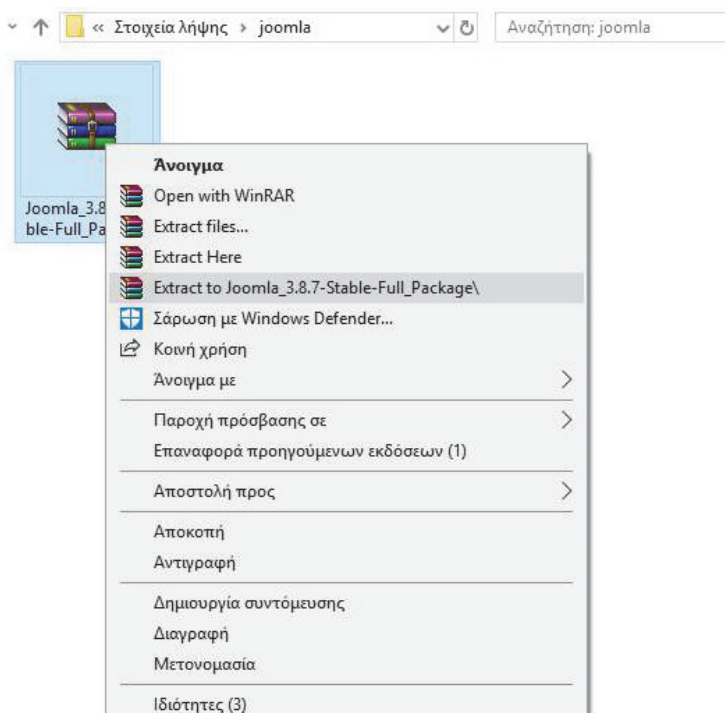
« Στοιχεία λήψης › joomla

Αναζήτηση: joomla

Joomla_3.8 ble-Full_Pa

Άνοιγμα
Open with WinRAR
Extract files...
Extract Here
Extract to Joomla_3.8.7-Stable-Full_Package\
Σάρωση με Windows Defender...
Κοινή χρήση
Άνοιγμα με
Παροχή πρόσβασης σε
Επαναφορά προηγούμενων εκδόσεων (1)
Αποστολή προς
Αποκοπή
Αντιγραφή
Δημιουργία συντόμευσης
Διαγραφή
Μετονομασία
Ιδιότητες (3)